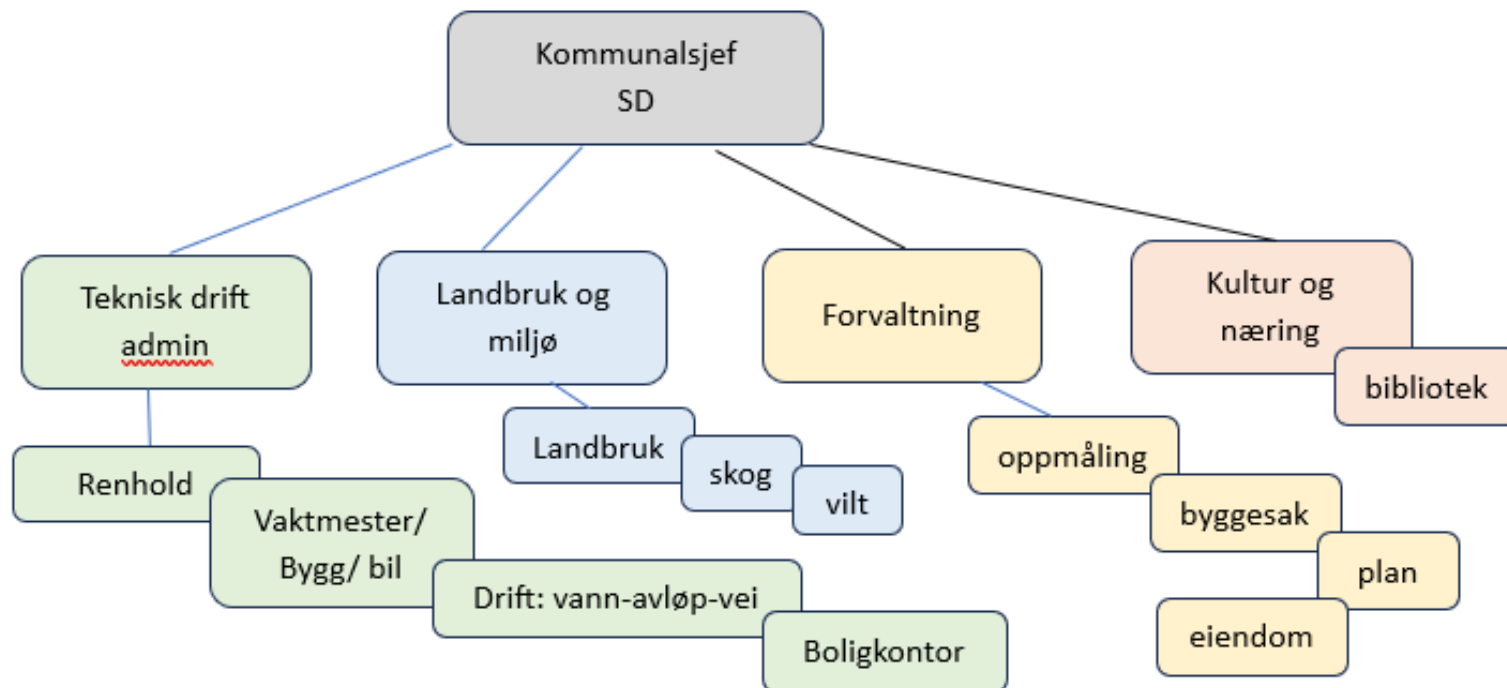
Kommunalsjef
SD

Teknisk drift
admin

Landbruk og
miljø

Forvaltning

Kultur og
næring

bibliotek

Renhold

Vaktmester/
Bygg/ bil

Drift: vann-avløp-vei

Boligkontor

Landbruk

skog

vilt

oppmåling

byggesak

plan

eiendom